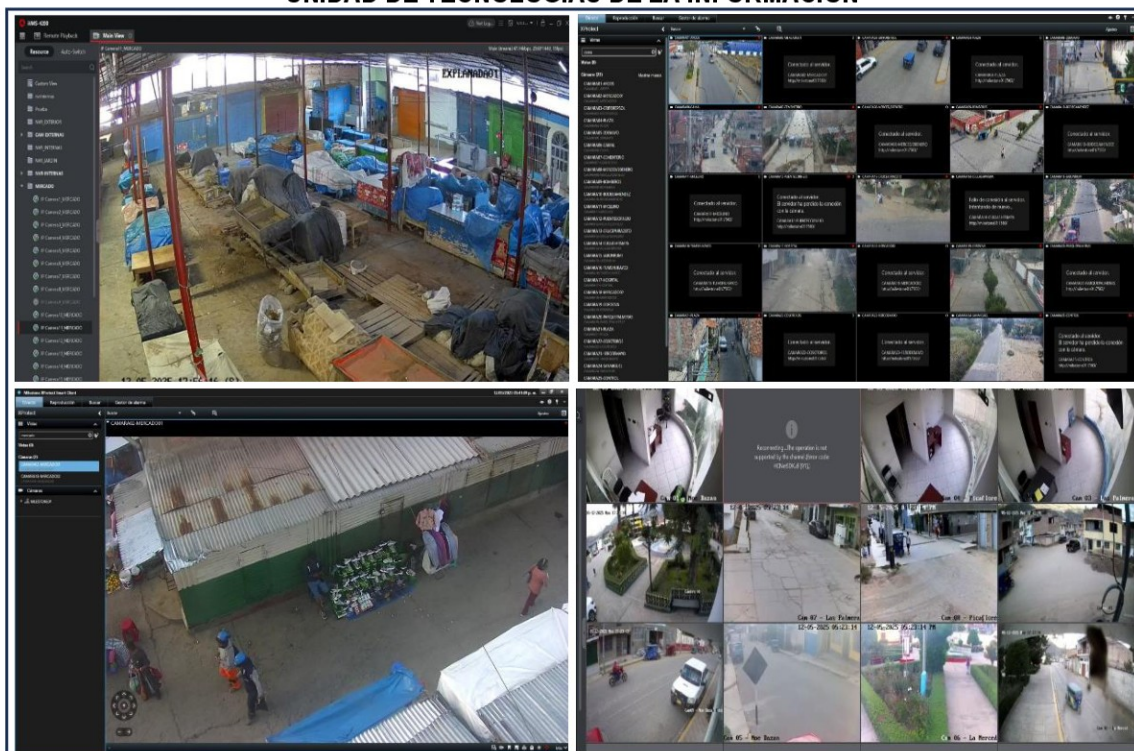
UNIDAD DE TECNOLOGÍAS DE LA INFORMACIÓN

iVMS-4200

Remote Playback

Main View

Resource

Auto-Switch

Custom View

EXPLANADA01

12-05-2025 12:55:46

MERCADO

Conectado al servidor.

Conectado al servidor. El servidor ha perdido la conexión con la cámara.

Fallo de conexión al servidor. Intentando de nuevo...

Vista

Cámaras

CAMARAS MERCADO

Reconnecting...The operation is not supported by the stream (Error code HCNetSDK.dll[23]).

Cam 05 - Mar Bazan

Cam 04

Cam 03

Cam 07 - Las Palmeras

Cam 08 - Plaza Loreto

12-05-2025 05:23:14

12-05-2025 05:23:14 PM

Cam 05 - Mar Bazan

Cam 06 - La Merced